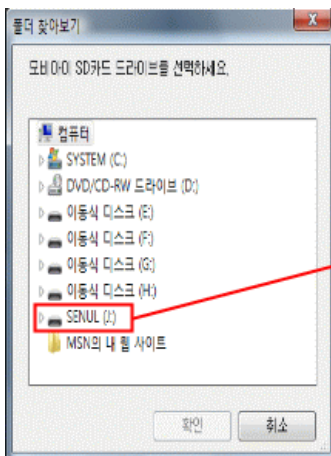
폴더 찾아보기

모바일 SD카드 드라이브를 선택하세요.

컴퓨터
SYSTEM (C:)
DVD/CD-RW 드라이브 (D:)
이동식 디스크 (E:)
이동식 디스크 (F:)
이동식 디스크 (G:)
이동식 디스크 (H:)
SENUL (J:)
MSN의 내 웹 사이트

확인
취소